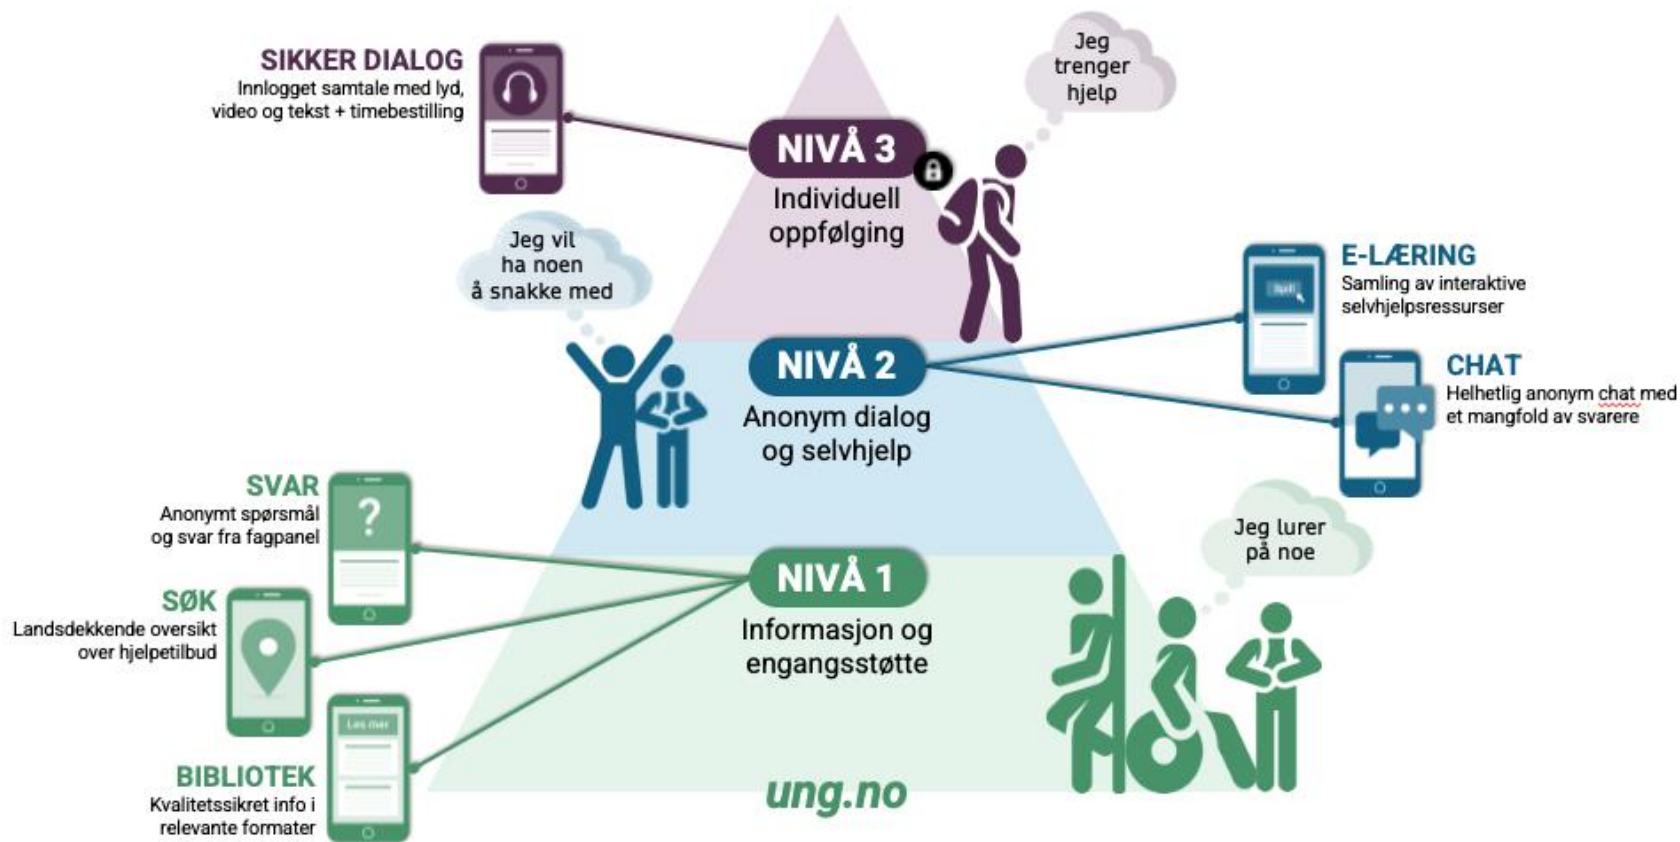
SIKKER DIALOG
Innlogget samtale med lyd, video og tekst + timebestilling

Jeg trenger hjelp

NIVÅ 3
Individuell oppfølging

Jeg vil ha noen å snakke med

E-LÆRING
Samling av interaktive selvhjelpsressurser

NIVÅ 2
Anonym dialog og selvhjelp

CHAT
Helhetlig anonym chat med et mangfold av svarere

SVAR
Anonymt spørsmål og svar fra fagpanel

Jeg lurer på noe

NIVÅ 1
Informasjon og engangsstøtte

SØK
Landsdekkende oversikt over hjelpetilbud

Les mer

BIBLIOTEK
Kvalitetssikret info i relevante formater

ung.no